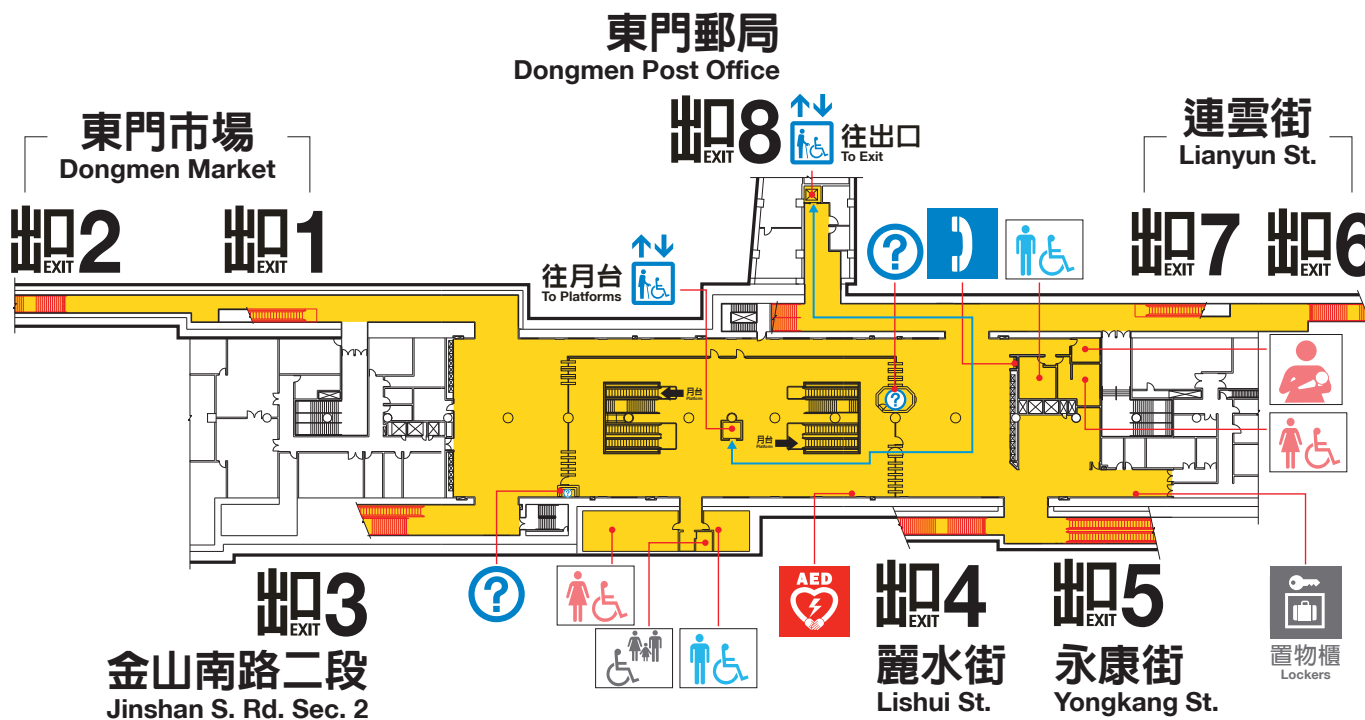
東門郵局
Dongmen Post Office

出口 EXIT 8
往出口
To Exit

東門市場
Dongmen Market

出口 EXIT 2
出口 EXIT 1

連雲街
Lianyun St.

出口 EXIT 7
出口 EXIT 6

往月台
To Platforms

月台 Platform
月台 Platform

?

出口 EXIT 3
金山南路二段
Jinshan S. Rd. Sec. 2

?

AED

出口 EXIT 4
麗水街
Lishui St.

出口 EXIT 5
永康街
Yongkang St.

置物櫃
Lockers